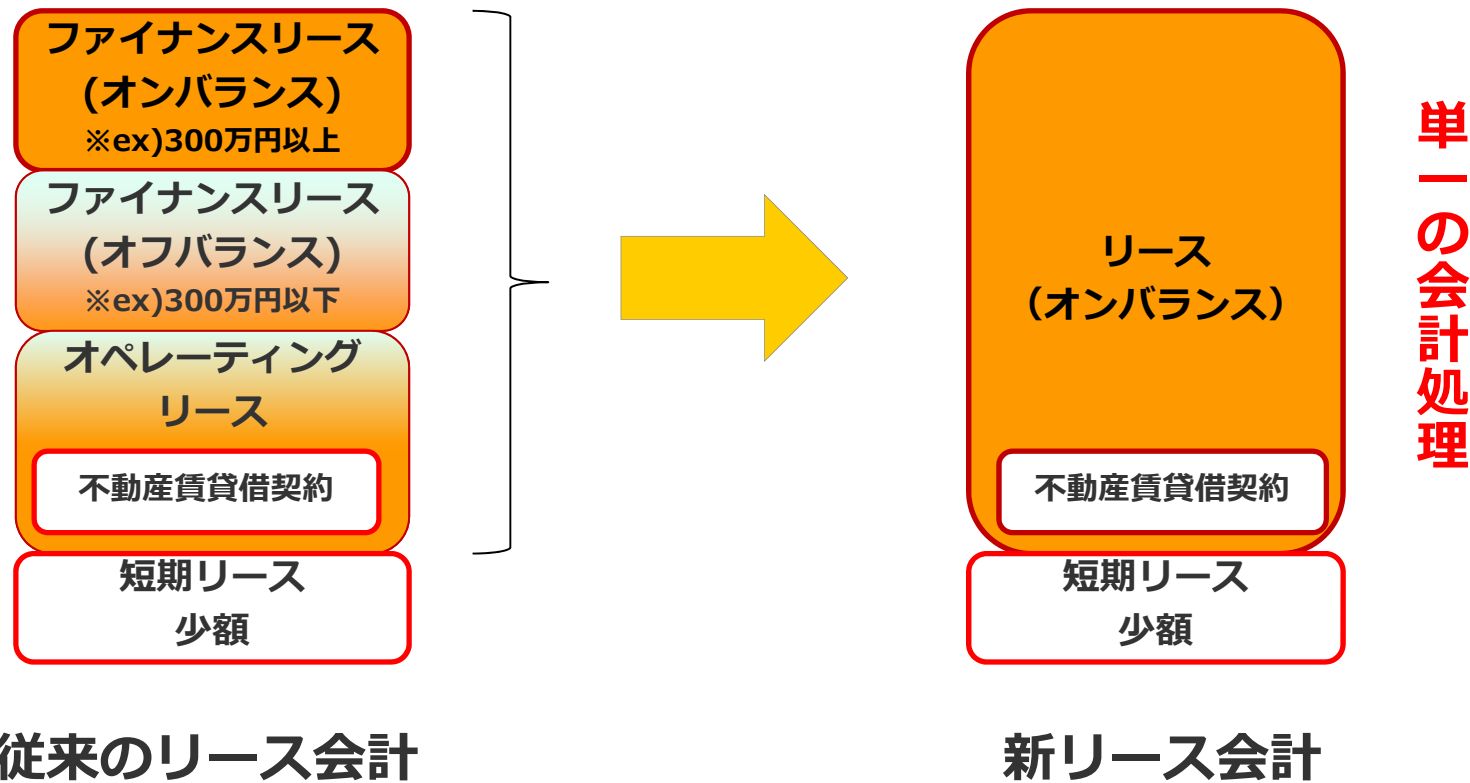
ファイナンスリース
(オンバランス)
※ex)300万円以上

ファイナンスリース
(オフバランス)
※ex)300万円以下

オペレーティング
リース

不動産賃貸借契約

短期リース
少額

従来のリース会計

リース
(オンバランス)

不動産賃貸借契約

短期リース
少額

新リース会計

単一の会計処理